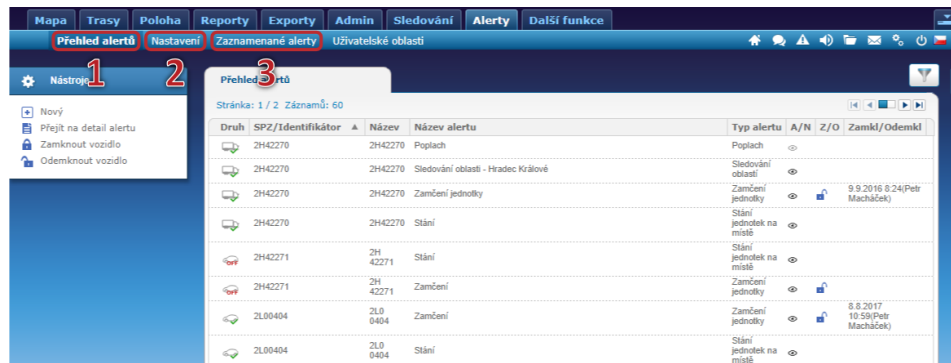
Mapa Trasy Poloha Reporty Exporty Admin Sledování Alerty Další funkce

Přehled alertů 1 Nastavení 2 Zaznamenané alerty 3 Uživatelské oblasti

Nástroje

Nový
Přejít na detail alertu
Zamknout vozidlo
Odemknout vozidlo

Přehled alertů

Stránka: 1 / 2 Záznamů: 60

| Druh | SPZ/Identifikátor ▲ | Název | Název alertu | Typ alertu | A/N | Z/O | Zamkl/Odemkl |
|---|---|---|---|---|---|---|---|
| | 2H42270 | 2H42270 | Poplach | Poplach | | | |
| | 2H42270 | 2H42270 | Sledování oblasti - Hradec Králové | Sledování oblastí | | | |
| | 2H42270 | 2H42270 | Zamčení jednotky | Zamčení jednotky | | | 9.9.2016 8:24(Petr Macháček) |
| | 2H42270 | 2H42270 | Stání | Stání jednotek na místě | | | |
| OFF | 2H42271 | 2H 42271 | Stání | Stání jednotek na místě | | | |
| OFF | 2H42271 | 2H 42271 | Zamčení | Zamčení jednotky | | | |
| | 2L00404 | 2L0 0404 | Zamčení | Zamčení jednotky | | | 8.8.2017 10:59(Petr Macháček) |
| | 2L00404 | 2L0 0404 | Stání | Stání jednotek na místě | | | |